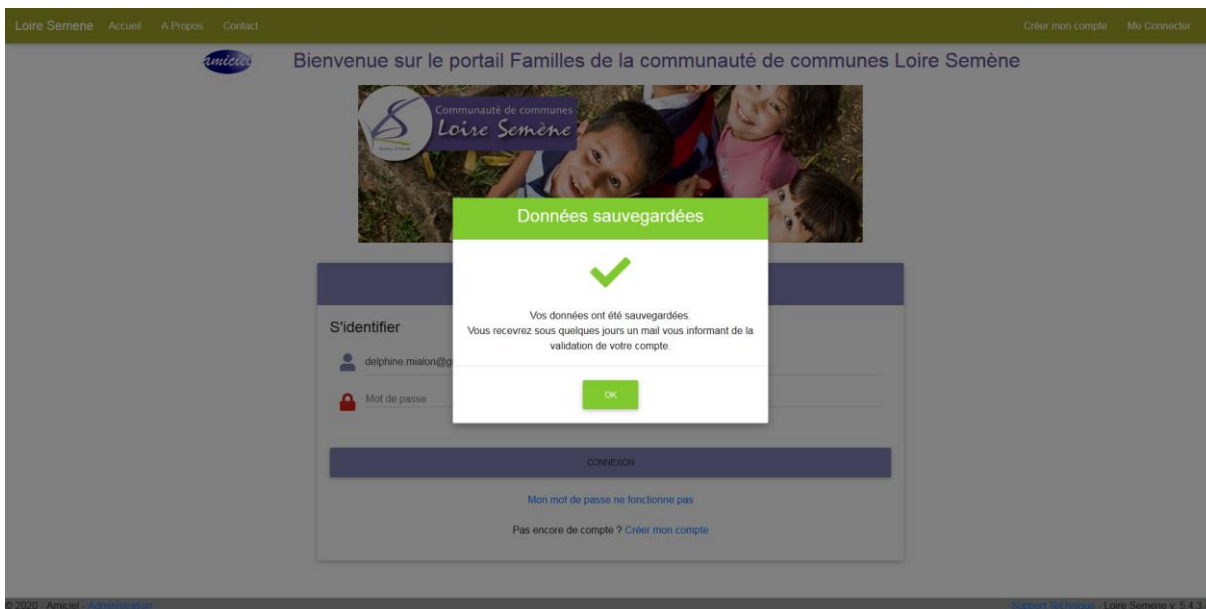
Loire Semene Accueil A Propos Contact

Créer mon compte Me Connecter

amiciel

Bienvenue sur le portail Familles de la communauté de communes Loire Semène

Communauté de communes
Loire Semène

Données sauvegardées

Vos données ont été sauvegardées.
Vous recevrez sous quelques jours un mail vous informant de la validation de votre compte.

OK

S'identifier

delphine.mialon@g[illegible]

Mot de passe

CONNEXION

Mon mot de passe ne fonctionne pas

Pas encore de compte ? Créer mon compte

© 2020 - Amiciel - Administration

Support technique - Loire Semene v. 5.4.3